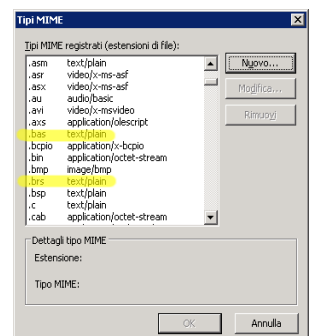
Tipi MIME

Tipi MIME registrati (estensioni di file):

| | |
|---|---|
| .asm | text/plain |
| .asr | video/x-ms-asf |
| .asx | video/x-ms-asf |
| .au | audio/basic |
| .avi | video/x-msvideo |
| .axs | application/olescript |
| .bas | text/plain |
| .bcpio | application/x-bcpio |
| .bin | application/octet-stream |
| .bmp | image/bmp |
| .brs | text/plain |
| .bsp | text/plain |
| .c | text/plain |
| .cab | application/octet-stream |

Nuovo...
Modifica...
Rimuovi

Dettagli tipo MIME
Estensione:
Tipo MIME:

OK
Annulla